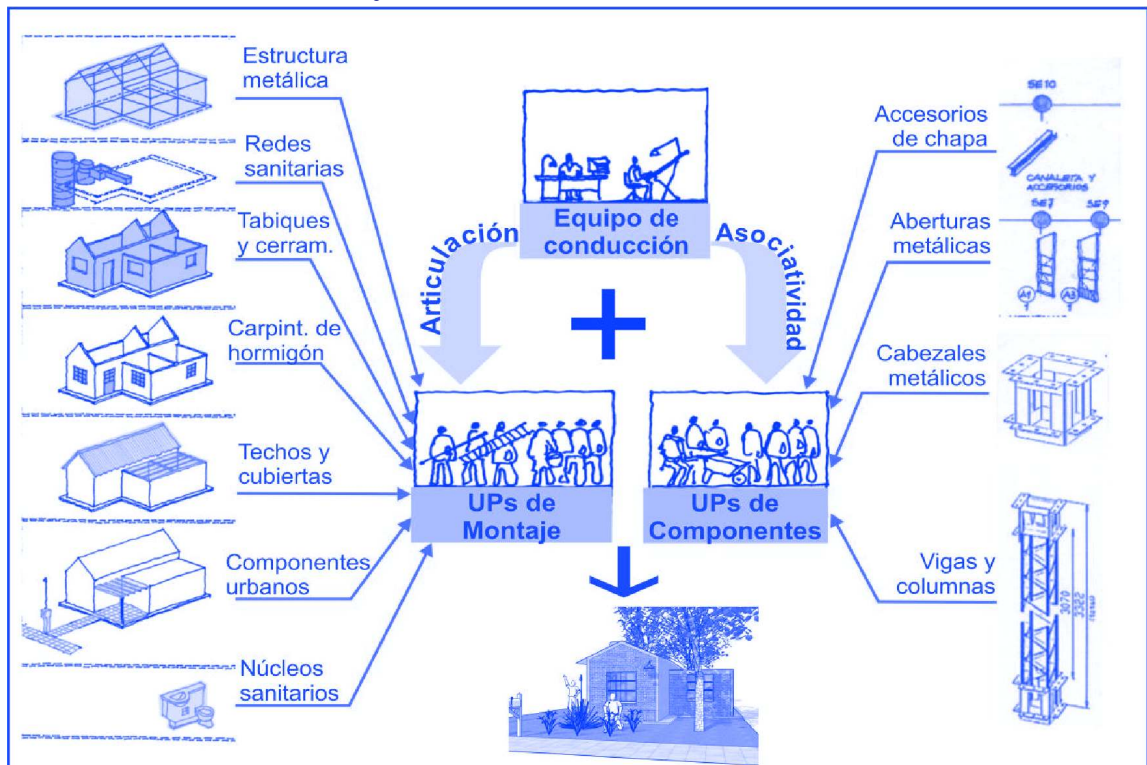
Estructura metálica

Redes sanitarias

Tabiques y cerram.

Carpint. de hormigón

Techos y cubiertas

Componentes urbanos

Núcleos sanitarios

Equipo de conducción

Articulación

Asociatividad

+

UPs de Montaje

UPs de Componentes

Accesorios de chapa

SE10

CANALETA Y ACCESORIOS

SE7

SE9

Aberturas metálicas

A1

A2

Cabezales metálicos

Vigas y columnas

3070

3382